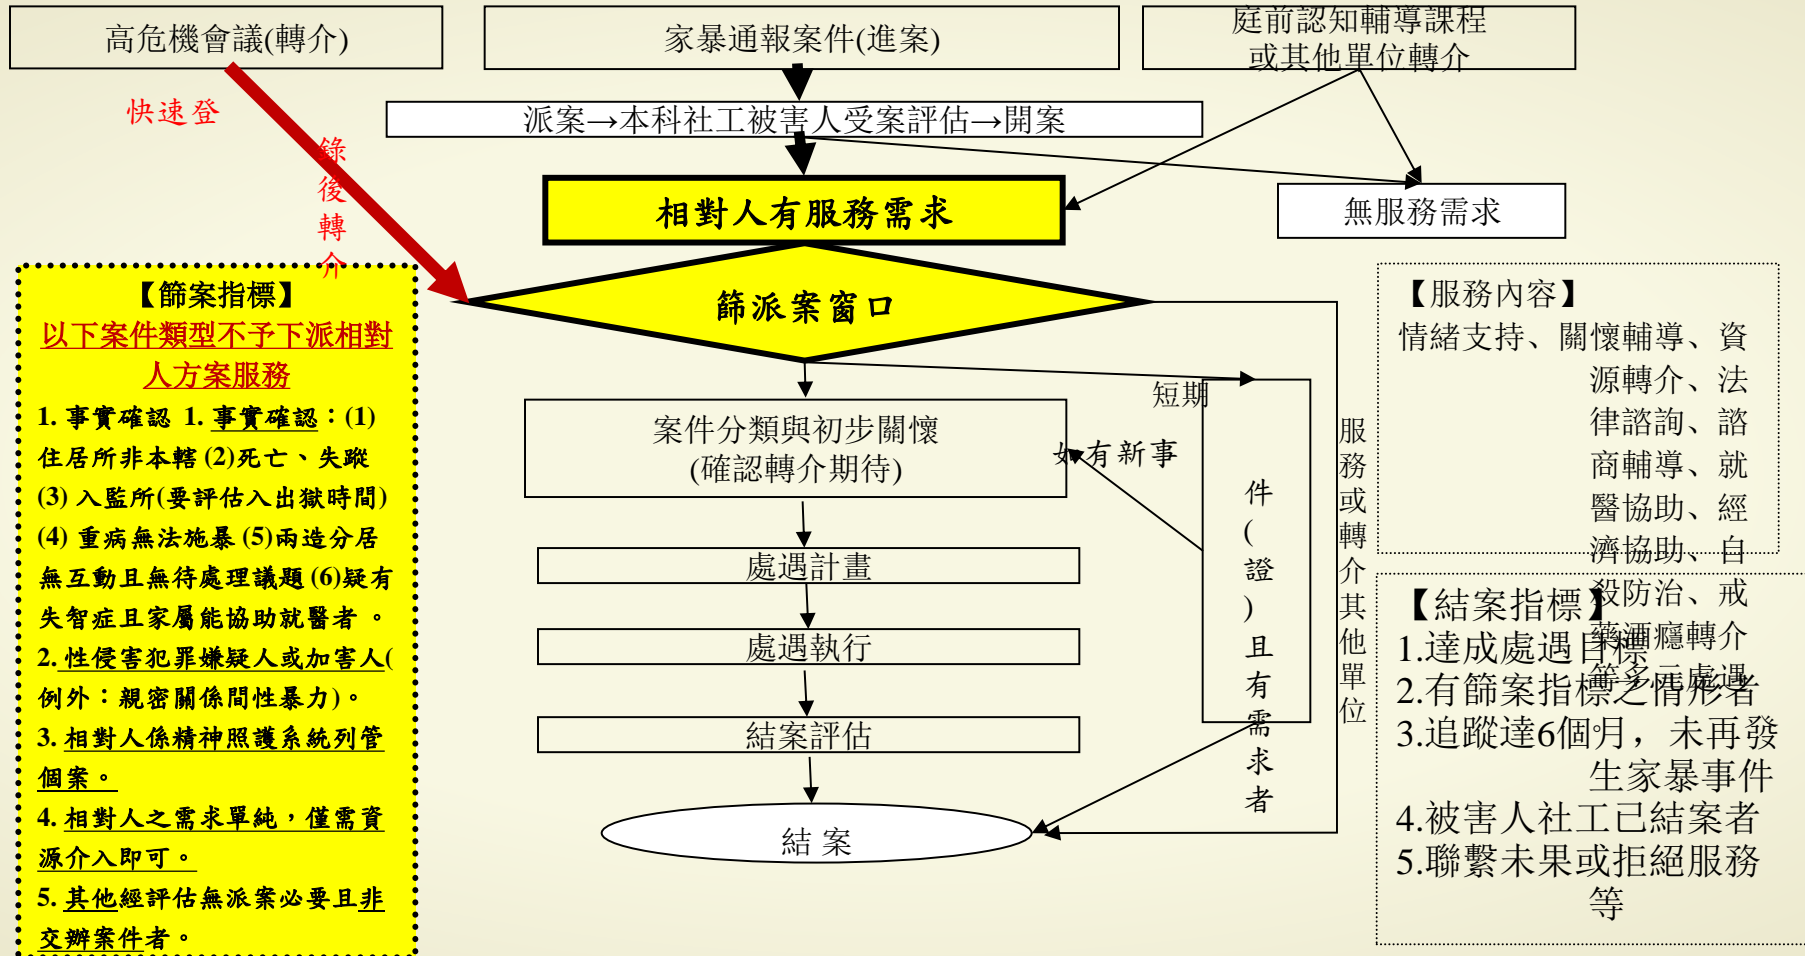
高危機會議(轉介)

家暴通報案件(進案)

庭前認知輔導課程或其他單位轉介

快速登錄後轉介

派案→本科社工被害人受案評估→開案

相對人有服務需求

無服務需求

【篩案指標】
以下案件類型不予下派相對人方案服務
1. 事實確認 1. 事實確認：(1)住居所非本轄 (2)死亡、失蹤 (3) 入監所(要評估入出獄時間) (4) 重病無法施暴 (5)兩造分居無互動且無待處理議題 (6)疑有失智症且家屬能協助就醫者 。
2. 性侵害犯罪嫌疑人或加害人(例外：親密關係性暴力)。
3. 相對人係精神照護系統列管個案。
4. 相對人之需求單純，僅需資源介入即可。
5. 其他經評估無派案必要且非交辦案件者。

篩派案窗口

短期

案件分類與初步關懷
(確認轉介期待)

如有新事件(證)且有需求者

服務或轉介其他單位

處遇計畫

處遇執行

結案評估

結 案

【服務內容】
情緒支持、關懷輔導、資源轉介、法律諮詢、諮商輔導、就醫協助、經濟協助、自殺防治、戒藥酒癮轉介等之處遇

【結案指標】
1.達成處遇目標
2.有篩案指標之情形者
3.追蹤達6個月，未再發生家暴事件
4.被害人社工已結案者
5.聯繫未果或拒絕服務等